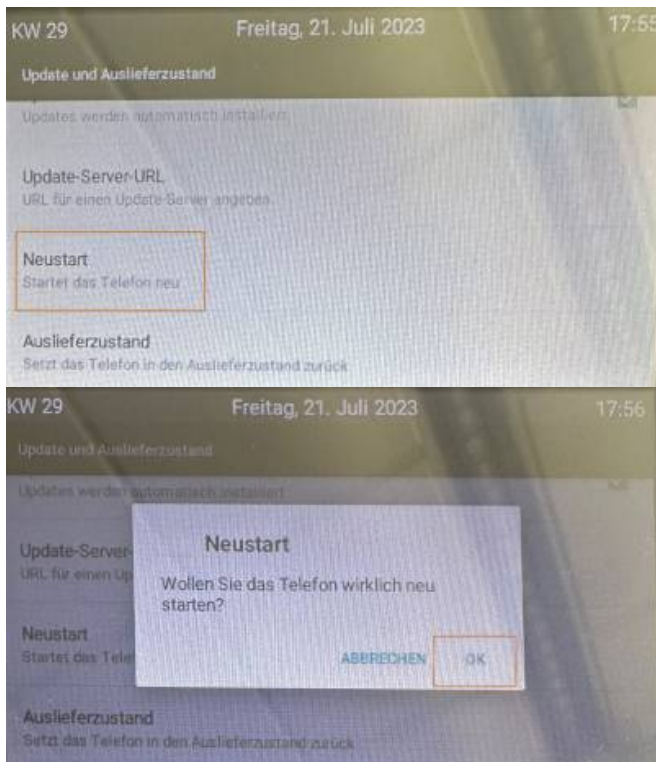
KW 29 Freitag, 21. Juli 2023 17:55

Update und Auslieferzustand

Updates werden automatisch installiert

Update-Server-URL
URL für einen Update-Server angeben

Neustart
Startet das Telefon neu

Auslieferzustand
Setzt das Telefon in den Auslieferzustand zurück

KW 29 Freitag, 21. Juli 2023 17:56

Update und Auslieferzustand

Updates werden automatisch installiert

Update-Server-
URL für einen Up

Neustart
Startet das Telef

Neustart

Wollen Sie das Telefon wirklich neu starten?

ABBRECHEN OK

Auslieferzustand
Setzt das Telefon in den Auslieferzustand zurück